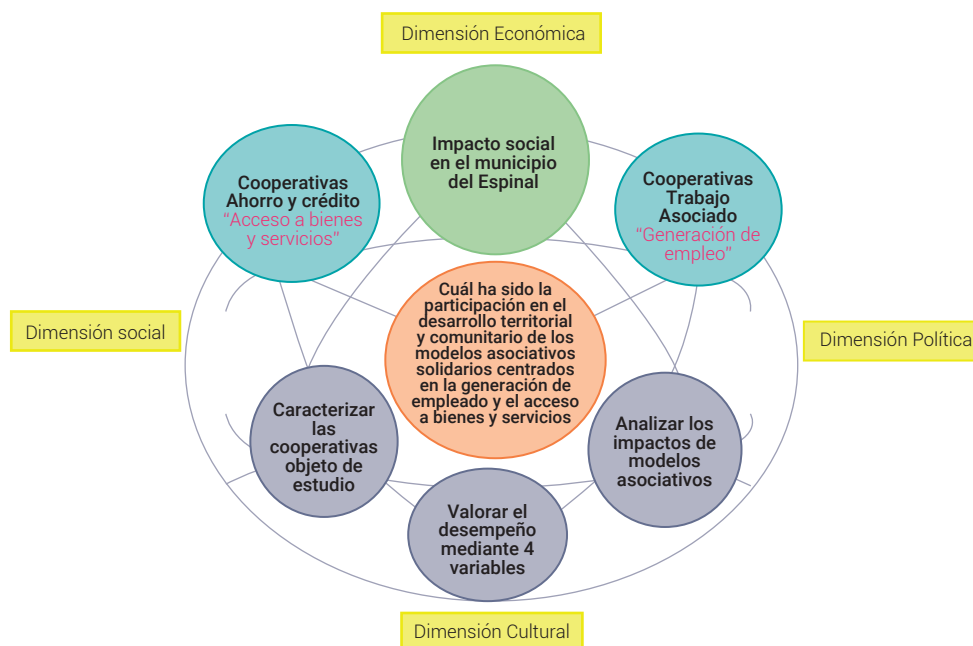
Dimensión Económica

Impacto social en el municipio del Espinal

Cooperativas Ahorro y crédito "Acceso a bienes y servicios"

Cooperativas Trabajo Asociado "Generación de empleo"

Dimensión social

Cuál ha sido la participación en el desarrollo territorial y comunitario de los modelos asociativos solidarios centrados en la generación de empleado y el acceso a bienes y servicios

Dimensión Política

Caracterizar las cooperativas objeto de estudio

Analizar los impactos de modelos asociativos

Valorar el desempeño mediante 4 variables

Dimensión Cultural